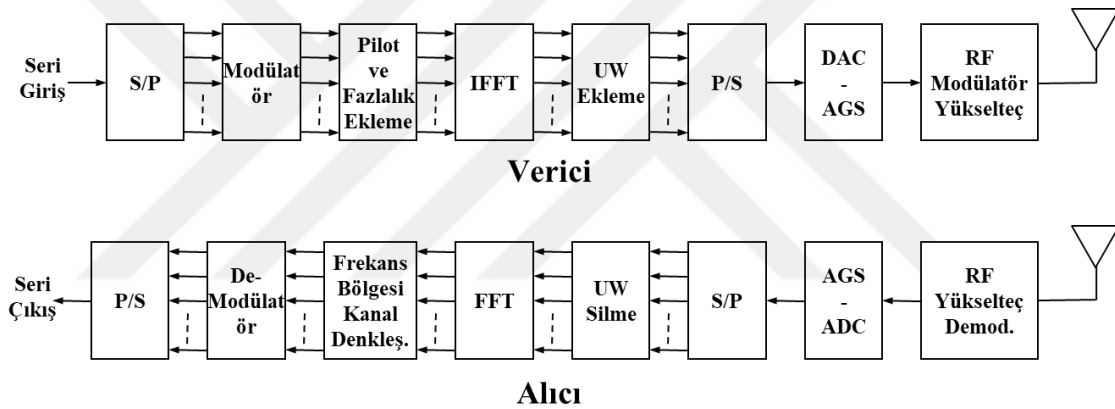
Seri Giriş

S/P

Modülatör

Pilot ve Fazlalık Ekleme

IFFT

UW Ekleme

P/S

DAC - AGS

RF Modülatör Yükselteç

Verici

Seri Çıkış

P/S

De-Modülatör

Frekans Bölgesi Kanal Denkleş.

FFT

UW Silme

S/P

AGS - ADC

RF Yükselteç Demod.

Alıcı